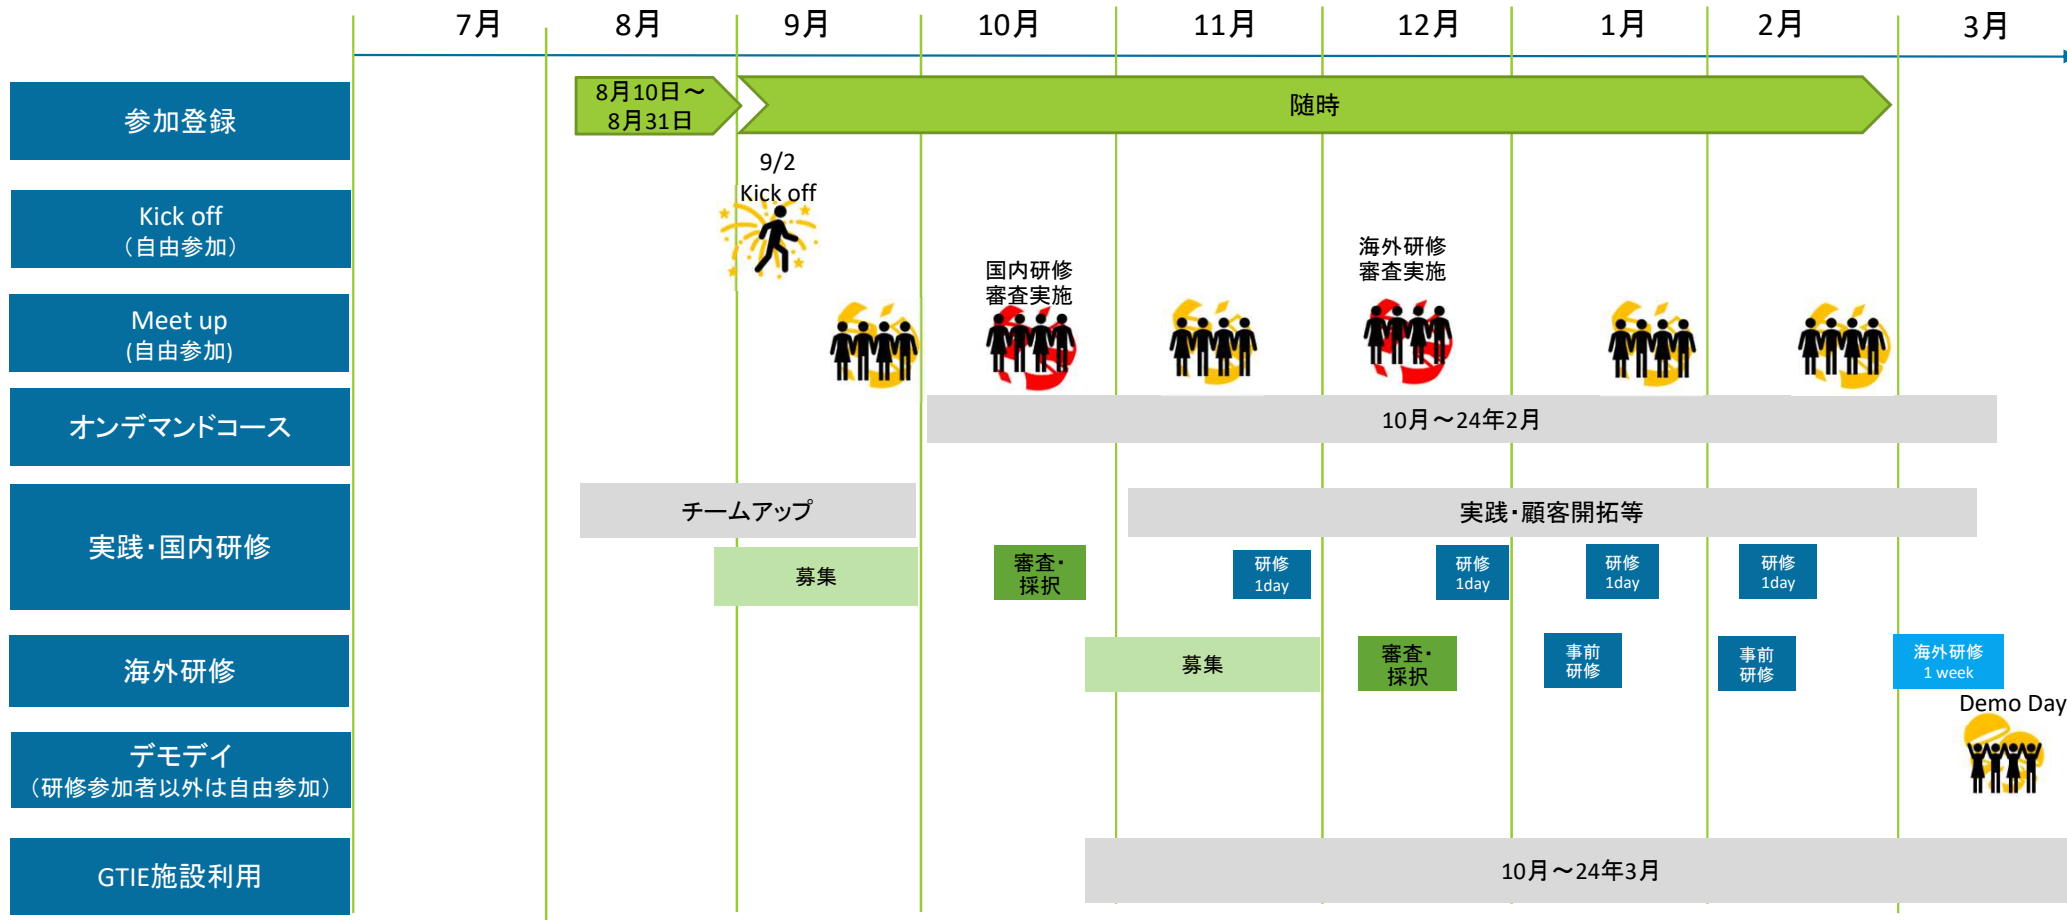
| 7月 | 8月 | 9月 | 10月 | 11月 | 12月 | 1月 | 2月 | 3月 |
|---|---|---|---|---|---|---|---|---|

参加登録
8月10日～8月31日
随時

Kick off
（自由参加）
9/2
Kick off

Meet up
（自由参加）
国内研修審査実施
海外研修審査実施

オンデマンドコース
10月～24年2月

実践・国内研修
チームアップ
実践・顧客開拓等
募集
審査・採択
研修 1day
研修 1day
研修 1day
研修 1day

海外研修
募集
審査・採択
事前研修
事前研修
海外研修 1 week

デモデイ
（研修参加者以外は自由参加）
Demo Day

GTIE施設利用
10月～24年3月